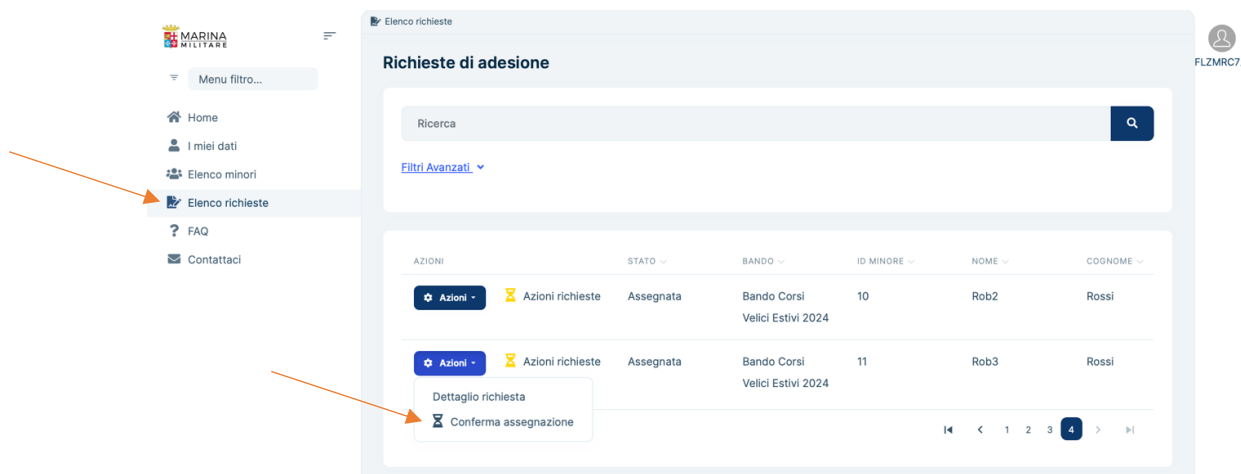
MARINA MILITARE

Menu filtro...

Home
I miei dati
Elenco minori
Elenco richieste
FAQ
Contattaci

Elenco richieste

Richieste di adesione

FLZMRC7

Ricerca

Filtri Avanzati

| AZIONI | | STATO | BANDO | ID MINORE | NOME | COGNOME |
|---|---|---|---|---|---|---|
| Azioni | Azioni richieste | Assegnata | Bando Corsi Velici Estivi 2024 | 10 | Rob2 | Rossi |
| Azioni | Azioni richieste | Assegnata | Bando Corsi Velici Estivi 2024 | 11 | Rob3 | Rossi |

Dettaglio richiesta
Conferma assegnazione

1 2 3 4